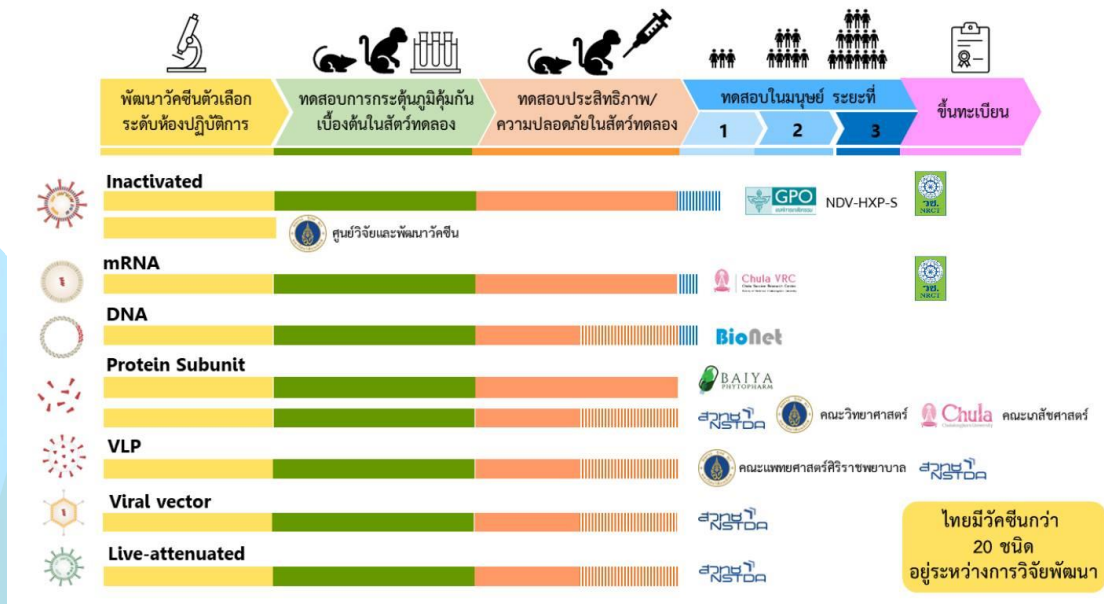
พัฒนาวัคซีนตัวเลือกระดับห้องปฏิบัติการ

ทดสอบการกระตุ้นภูมิคุ้มกันเบื้องต้นในสัตว์ทดลอง

ทดสอบประสิทธิภาพ/ความปลอดภัยในสัตว์ทดลอง

ทดสอบในมนุษย์ ระยะที่

1

2

3

ขึ้นทะเบียน

Inactivated

GPO

NDV-HXP-S

วช. NRCT

ศูนย์วิจัยและพัฒนาวัคซีน

mRNA

Chula VRC

วช. NRCT

DNA

BioNet

Protein Subunit

BAIYA PHYTOPHARM

สวทช NSTDA

คณะวิทยาศาสตร์

Chula

คณะเภสัชศาสตร์

VLP

คณะแพทยศาสตร์ศิริราชพยาบาล

สวทช NSTDA

Viral vector

สวทช NSTDA

Live-attenuated

สวทช NSTDA

ไทยมีวัคซีนกว่า 20 ชนิด อยู่ระหว่างการวิจัยพัฒนา